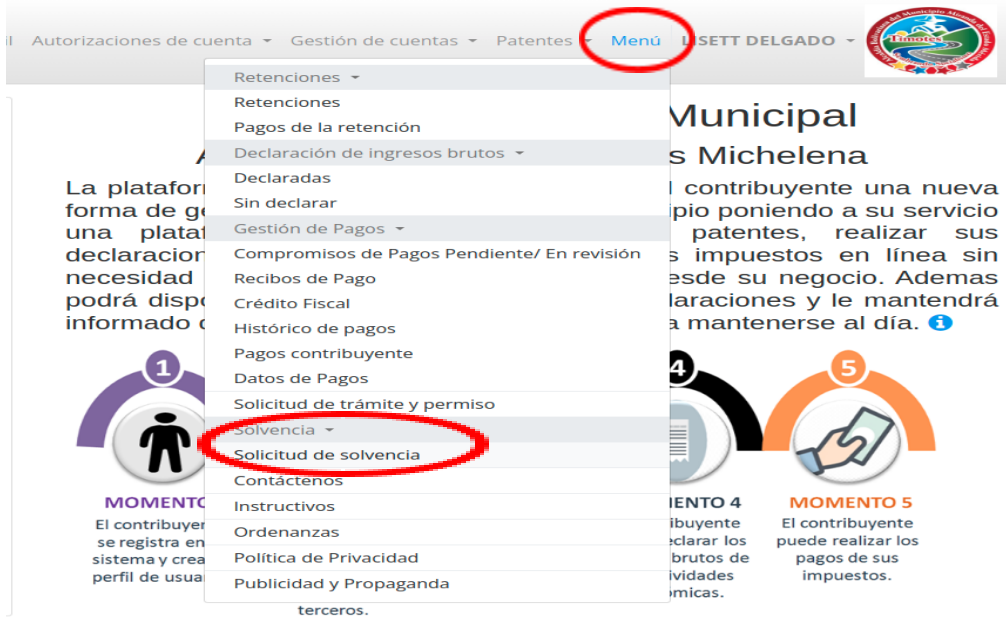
l Autorizaciones de cuenta ▾ Gestión de cuentas ▾ Patentes ▾ Menú LISETT DELGADO ▾

Timotes

Retenciones ▾
Retenciones
Pagos de la retención
Declaración de ingresos brutos ▾
Declaradas
Sin declarar
Gestión de Pagos ▾
Compromisos de Pagos Pendiente/ En revisión
Recibos de Pago
Crédito Fiscal
Histórico de pagos
Pagos contribuyente
Datos de Pagos
Solicitud de trámite y permiso
Solvencia ▾
Solicitud de solvencia
Contáctenos
Instructivos
Ordenanzas
Política de Privacidad
Publicidad y Propaganda

Municipal
A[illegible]s Michelena

La platafor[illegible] l contribuyente una nueva forma de ge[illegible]ipio poniendo a su servicio una plata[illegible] patentes, realizar sus declaracio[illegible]s impuestos en línea sin necesidad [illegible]esde su negocio. Ademas podrá dispo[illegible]claraciones y le mantendrá informado d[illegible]a mantenerse al día.

1
MOMENTO
El contribuyen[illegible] se registra en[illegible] sistema y crea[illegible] perfil de usua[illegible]

terceros.

4
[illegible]MENTO 4
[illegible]ibuyente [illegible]eclarar los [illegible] brutos de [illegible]ividades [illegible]ómicas.

5
MOMENTO 5
El contribuyente puede realizar los pagos de sus impuestos.